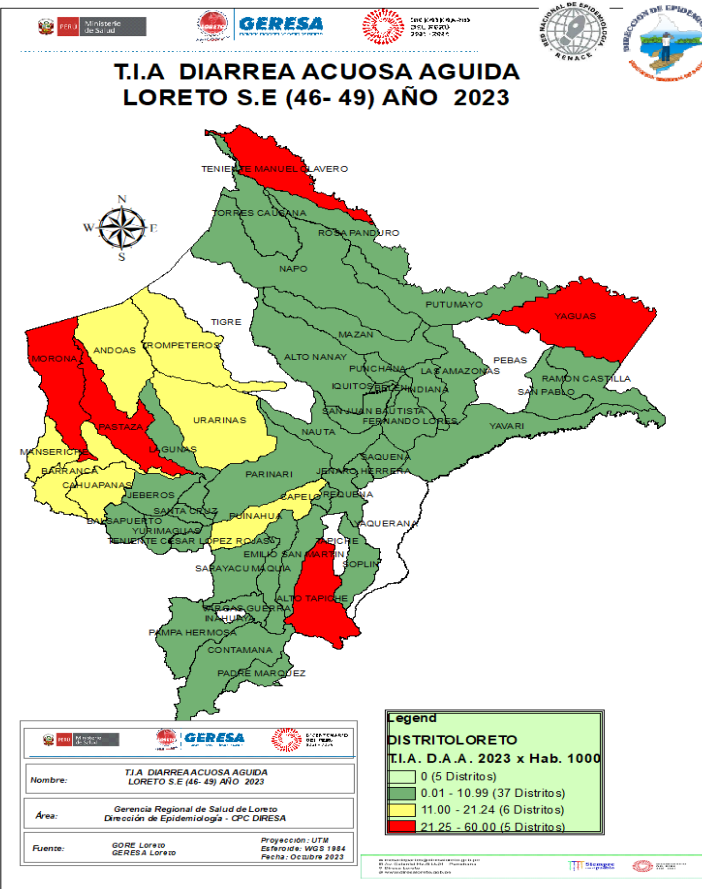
PERÚ Ministerio de Salud
GERESA
BICENTENARIO DEL PERÚ 2021 - 2024
RED NACIONAL DE EPIDEMIOLOGÍA RENACE
DIRECCIÓN DE EPIDEMIOLOGÍA

T.I.A DIARREA ACUOSA AGUIDA
LORETO S.E (46- 49) AÑO 2023

N
W E
S

TENIENTE MANUEL CLAVERO
TORRES CAUSANA
ROSA PANDURO
NAPO
PUTUMAYO
YAGUAS
TIGRE
TROMPETEROS
ANDOAS
MORONA
MAZAN
ALTO NANAY
PUNCHANA
IQUITOS
BELEN
INDIANA
LAS AMAZONAS
PEBAS
RAMON CASTILLA
SAN PABLO
URARINAS
SAN JUAN BAUTISTA
FERNANDO LORES
PASTAZA
NAUTA
YAVARI
MANSERICHE
LAGUNAS
SAQUENA
JENARO HERRERA
BARRANCA
PARINARI
CAHUAPANAS
REQUENA
CAPELO
JEBEROS
SANTA CRUZ
PUINAHUA
BALSAPUERTO
YURIMAGUAS
TENIENTE CESAR LOPEZ ROJAS
YAQUERANA
TAPICHE
EMILIO SAN MARTIN
SOPLIN
SARAYACU
MAQUIA
ALTO TAPICHE
VARGAS GUERRA
INAHUAYA
PAMPA HERMOSA
CONTAMANA
PADRE MARQUEZ

Legend
DISTRITOLORETO
T.I.A. D.A.A. 2023 x Hab. 1000
0 (5 Distritos)
0.01 - 10.99 (37 Distritos)
11.00 - 21.24 (6 Distritos)
21.25 - 60.00 (5 Distritos)

PERÚ Ministerio de Salud
GERESA
BICENTENARIO DEL PERÚ

Nombre: T.I.A DIARREA ACUOSA AGUIDA LORETO S.E (46- 49) AÑO 2023

Área: Gerencia Regional de Salud de Loreto Dirección de Epidemiología - CPC DIRESA

Fuente: GORE Loreto GERESA Loreto
Proyección: UTM
Esferoide: WGS 1984
Fecha: Octubre 2023

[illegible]
Siempre con el pueblo